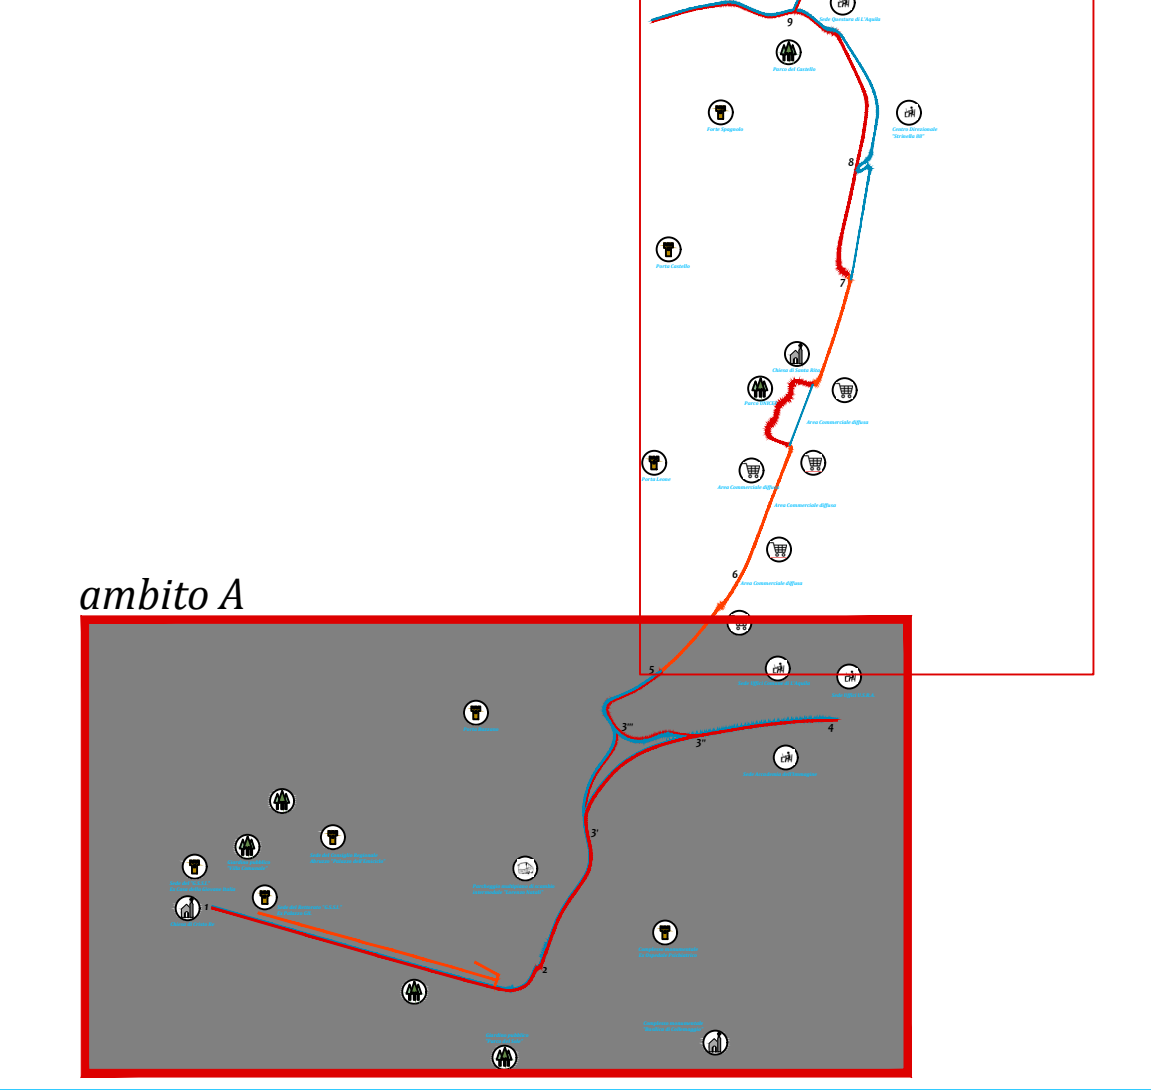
9
Sede Questura di L'Aquila
Parco del Castello
Porta Spagnola
Centro Direzionale "Strinella 88"
8
Porta Castello
7
Chiesa di Santa Rita
Parco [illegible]
Area Commerciale diffusa
Porta Leone
Area Commerciale diffusa
Area Commerciale diffusa
6
Area Commerciale diffusa
ambito A
5
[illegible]
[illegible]
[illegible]
3'''
3''
4
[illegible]
3'
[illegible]
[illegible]
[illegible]
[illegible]
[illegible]
1
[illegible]
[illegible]
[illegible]
2
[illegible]
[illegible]